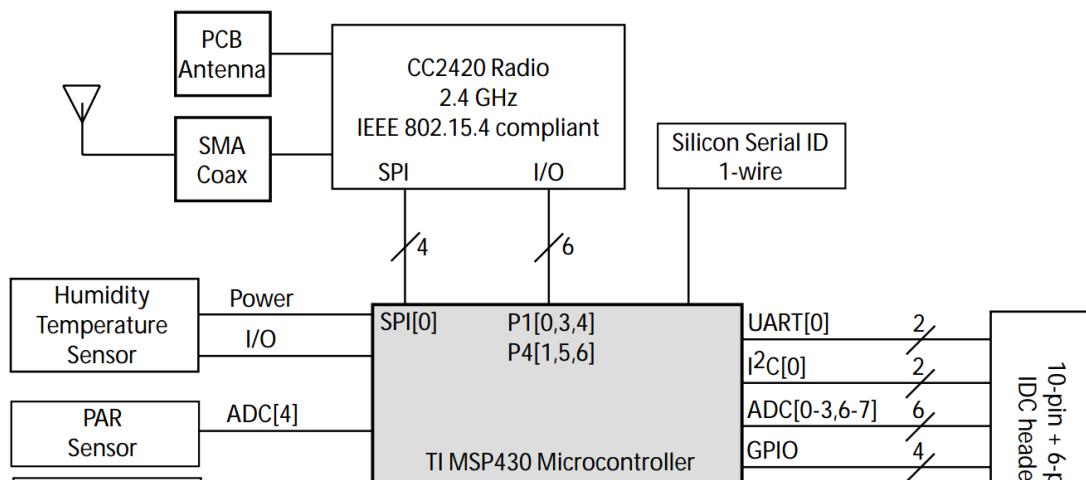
PCB Antenna

SMA Coax

CC2420 Radio
2.4 GHz
IEEE 802.15.4 compliant

SPI

I/O

Silicon Serial ID
1-wire

4

6

Humidity Temperature Sensor

Power

I/O

PAR Sensor

ADC[4]

SPI[0]

P1[0,3,4]
P4[1,5,6]

TI MSP430 Microcontroller

UART[0]

$I^2C[0]$

ADC[0-3,6-7]

GPIO

2

2

6

4

10-pin + 6-p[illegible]
IDC heade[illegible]